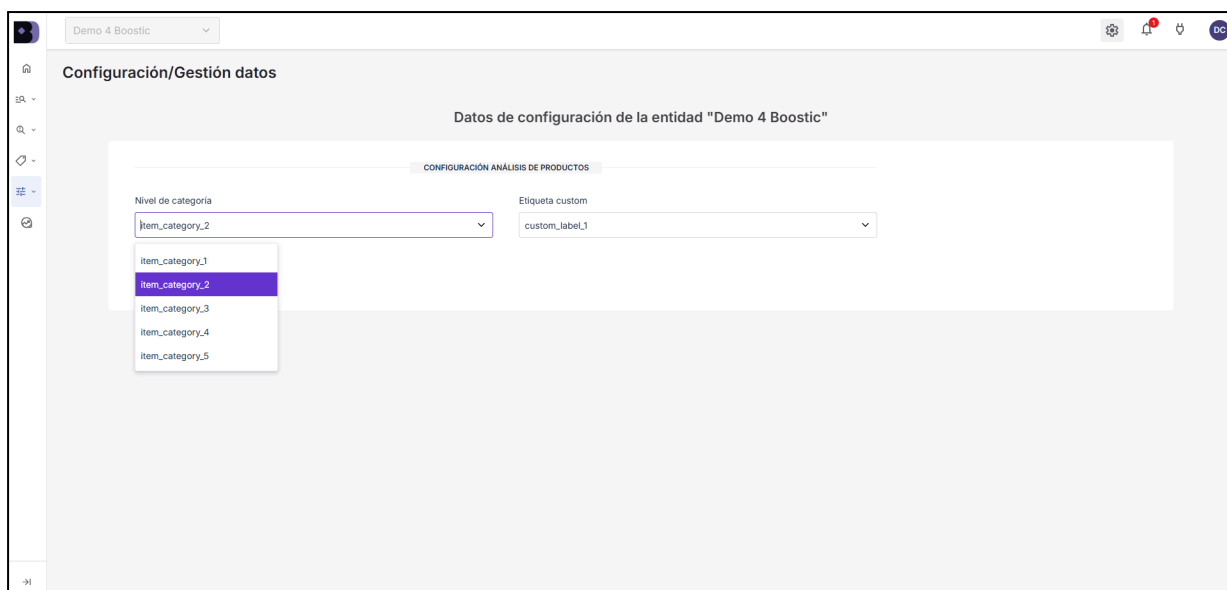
Demo 4 Boostic

DC

Configuración/Gestión datos

Datos de configuración de la entidad "Demo 4 Boostic"

CONFIGURACIÓN ANÁLISIS DE PRODUCTOS

Nivel de categoría

item_category_2

item_category_1
item_category_2
item_category_3
item_category_4
item_category_5

Etiqueta custom

custom_label_1